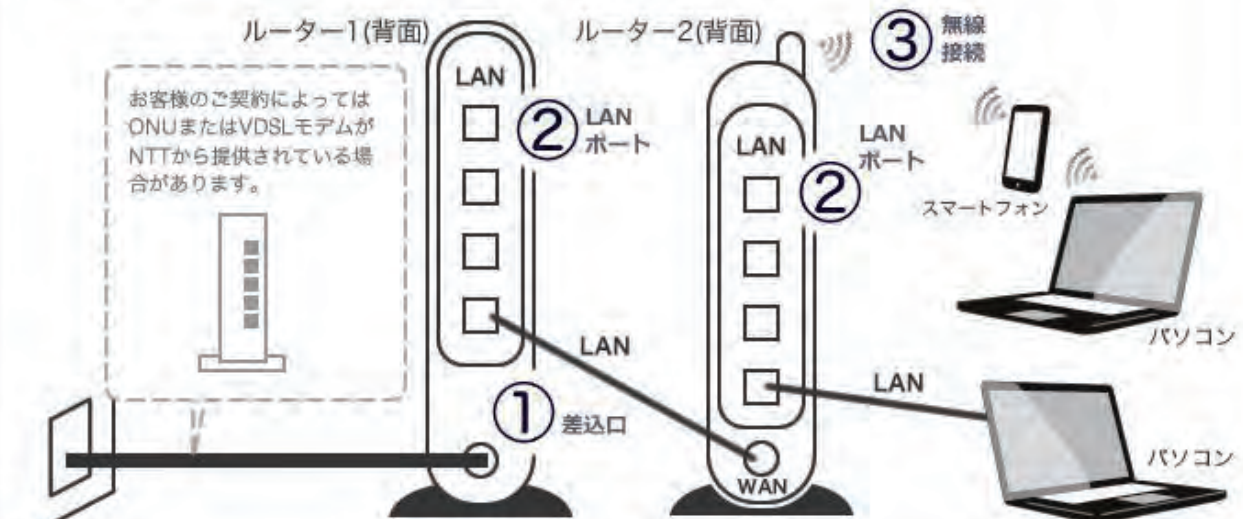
ルーター1(背面)

ルーター2(背面)

③ 無線接続

お客様のご契約によってはONUまたはVDSLモデムがNTTから提供されている場合があります。

LAN

② LANポート

LAN

② LANポート

スマートフォン

LAN

パソコン

LAN

① 差込口

WAN

パソコン